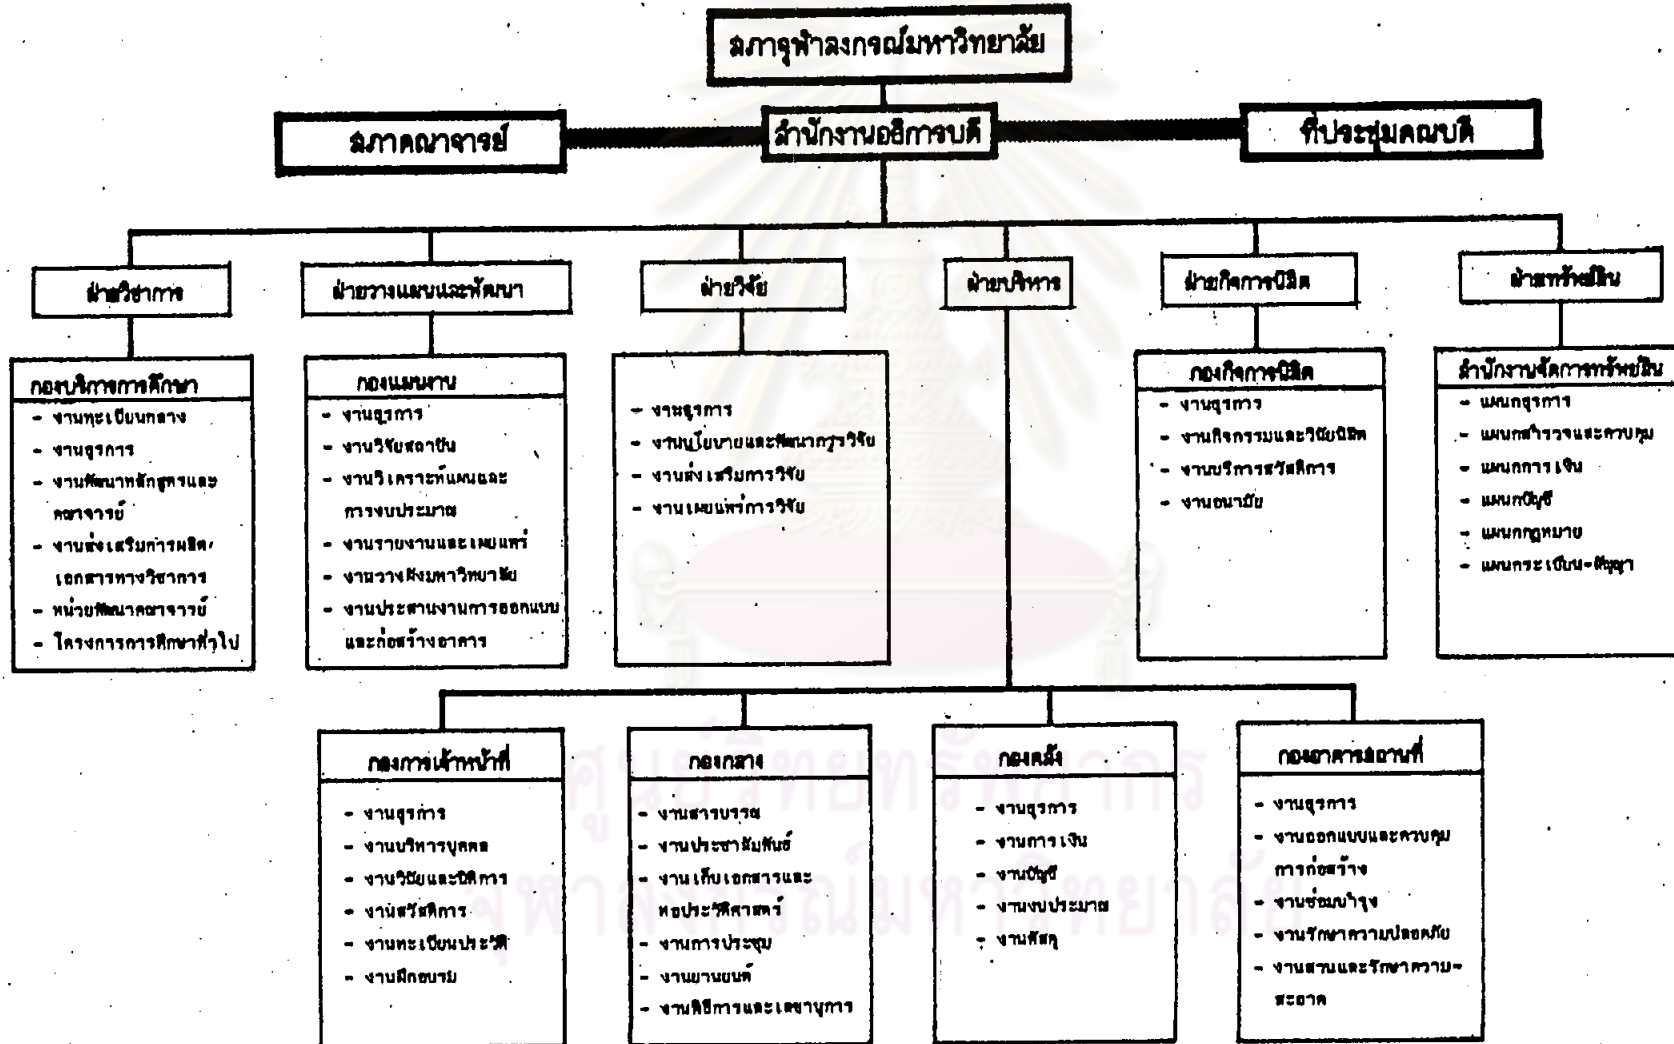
สภาจุฬาลงกรณ์มหาวิทยาลัย

สภาคณาจารย์

สำนักงานอธิการบดี

ที่ประชุมคณบดี

ฝ่ายวิชาการ

กองบริการการศึกษา
- งานทะเบียนกลาง
- งานธุรการ
- งานพัฒนาหลักสูตรและคณาจารย์
- งานส่งเสริมการผลิตเอกสารทางวิชาการ
- หน่วยพัฒนาคณาจารย์
- โครงการการศึกษาทั่วไป

ฝ่ายวางแผนและพัฒนา

กองแผนงาน
- งานธุรการ
- งานวิจัยสถาบัน
- งานวิเคราะห์แผนและการงบประมาณ
- งานรายงานและเผยแพร่
- งานวางผังมหาวิทยาลัย
- งานประสานงานการออกแบบและก่อสร้างอาคาร

ฝ่ายวิจัย

- งานธุรการ
- งานนโยบายและพัฒนาการวิจัย
- งานส่งเสริมการวิจัย
- งานเผยแพร่การวิจัย

ฝ่ายบริหาร

ฝ่ายกิจการนิสิต

กองกิจการนิสิต
- งานธุรการ
- งานกิจกรรมและวินัยนิสิต
- งานบริการสวัสดิการ
- งานอนามัย

ฝ่ายทรัพย์สิน

สำนักงานจัดการทรัพย์สิน
- แผนกธุรการ
- แผนกสำรวจและควบคุม
- แผนกการเงิน
- แผนกบัญชี
- แผนกกฎหมาย
- แผนกทะเบียน-สัญญา

กองการเจ้าหน้าที่
- งานธุรการ
- งานบริหารบุคคล
- งานวินัยและนิติการ
- งานสวัสดิการ
- งานทะเบียนประวัติ
- งานฝึกอบรม

กองกลาง
- งานสารบรรณ
- งานประชาสัมพันธ์
- งานเก็บเอกสารและหอประวัติศาสตร์
- งานการประชุม
- งานยานยนต์
- งานพิธีการและเลขานุการ

กองคลัง
- งานธุรการ
- งานการเงิน
- งานบัญชี
- งานงบประมาณ
- งานพัสดุ

กองอาคารสถานที่
- งานธุรการ
- งานออกแบบและควบคุมการก่อสร้าง
- งานซ่อมบำรุง
- งานรักษาความปลอดภัย
- งานสวนและรักษาความสะอาด

ศูนย์วิทยทรัพยากร
จุฬาลงกรณ์มหาวิทยาลัย